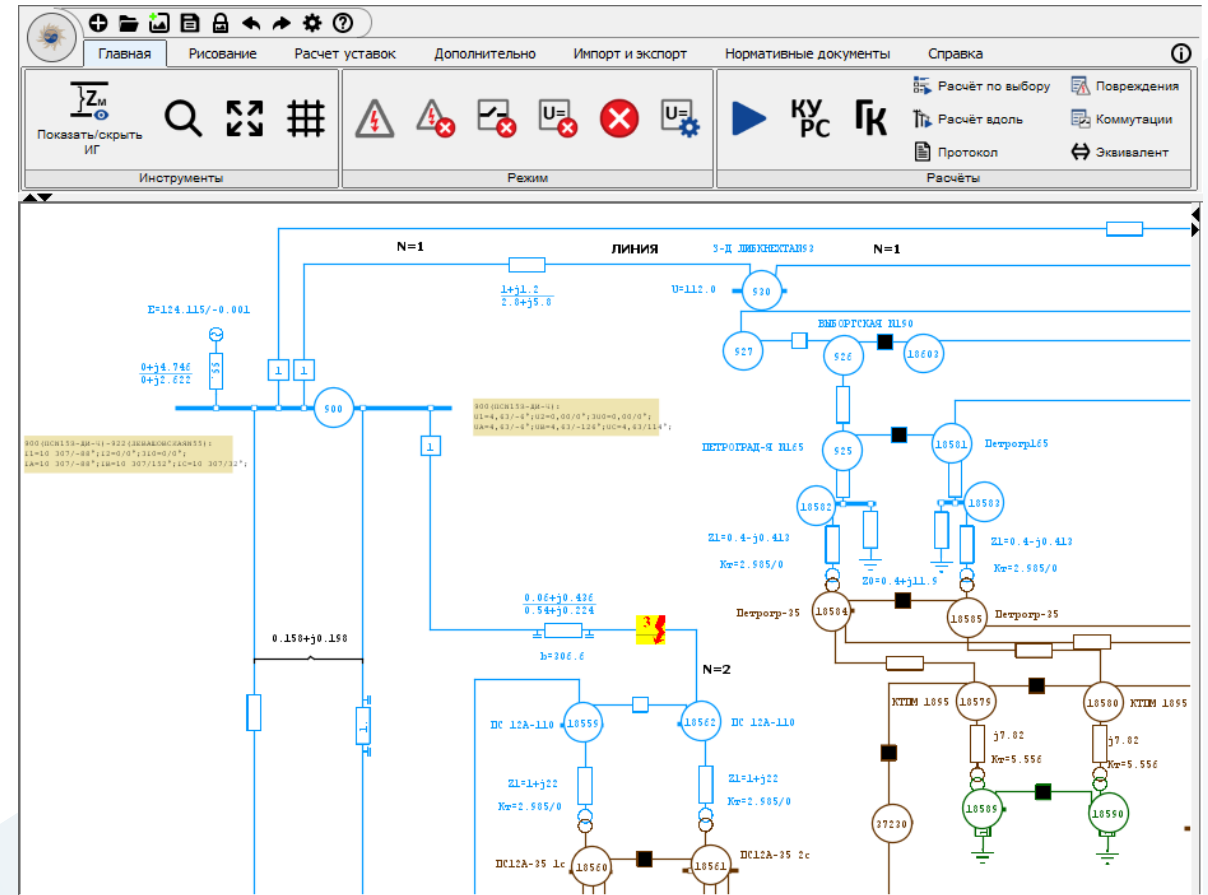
Главная Рисование Расчет уставок Дополнительно Импорт и экспорт Нормативные документы Справка

Показать/скрыть ИГ
Инструменты
Режим
КУ РС
ГК
Расчёт по выбору
Расчёт вдоль
Протокол
Повреждения
Коммутации
Эквивалент
Расчёты

N=1
ЛИНИЯ
3-Д ЛИБКНЕХТАН93
N=1
$\frac{1+j1.2}{2.8+j5.8}$
U=112.0
930
E=124.115/-0.001
ВЫБОРГСКАЯ N150
927
926
18603
$\frac{0+j4.746}{0+j2.622}$
55
1
1
900
900(ПСН153-ДН-4):
U1=4,63/-4°;U2=0,00/0°;3U0=0,00/0°;
UA=4,63/-4°;UB=4,63/-124°;UC=4,63/114°;
900(ПСН153-ДН-4)-922(ЗЕЛАЕНОСТАНН55):
I1=10 307/-88°;I2=0/0°;3I0=0/0°;
IA=10 307/-88°;IB=10 307/152°;IC=10 307/32°;
1
ПЕТРОГРАД-Я N165
925
18501
Петрогр165
18502
18503
Z1=0.4-j0.413
Z1=0.4-j0.413
Kт=2.985/0
Kт=2.985/0
Z0=0.4+j11.5
Петрогр-35
18504
18505
Петрогр-35
$\frac{0.06+j0.436}{0.54+j0.224}$
3
b=306.6
0.158+j0.158
N=2
КТПМ 1895
18579
18580
КТПМ 1895
ПС 12А-110
18559
18562
ПС 12А-110
1
j7.82
j7.82
Kт=5.556
Kт=5.556
Z1=1+j22
Z1=1+j22
Kт=2.985/0
Kт=2.985/0
18589
18590
37230
ПС12А-35 1с
18560
18561
ПС12А-35 2с